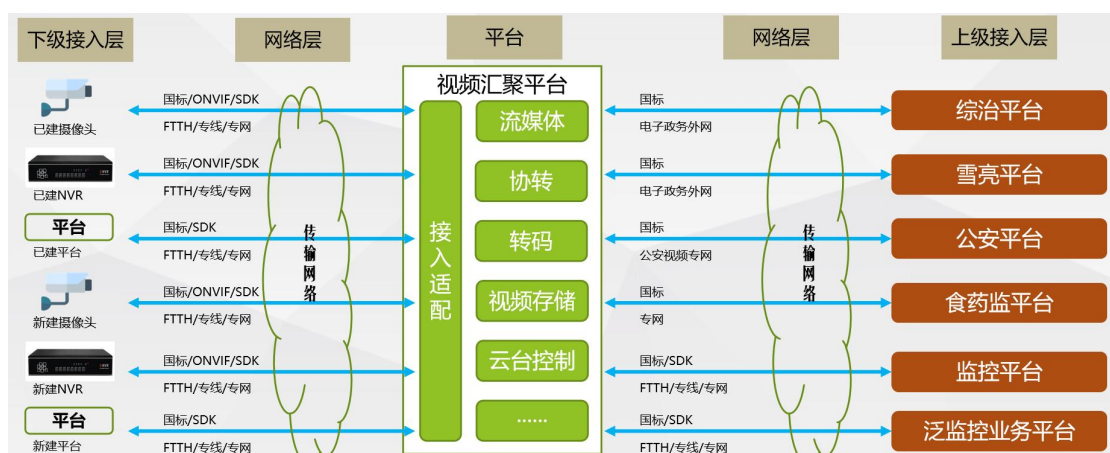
下级接入层

网络层

平台

网络层

上级接入层

已建摄像头
国标/ONVIF/SDK
FTTH/专线/专网

已建NVR
国标/ONVIF/SDK
FTTH/专线/专网

平台
已建平台
国标/SDK
FTTH/专线/专网

新建摄像头
国标/ONVIF/SDK
FTTH/专线/专网

新建NVR
国标/ONVIF/SDK
FTTH/专线/专网

平台
新建平台
国标/SDK
FTTH/专线/专网

传输网络

视频汇聚平台

接入适配

流媒体
协转
转码
视频存储
云台控制
……

国标
电子政务外网
综治平台

国标
电子政务外网
雪亮平台

国标
公安视频专网
公安平台

国标
专网
食药监平台

国标/SDK
FTTH/专线/专网
监控平台

国标/SDK
FTTH/专线/专网
泛监控业务平台

传输网络